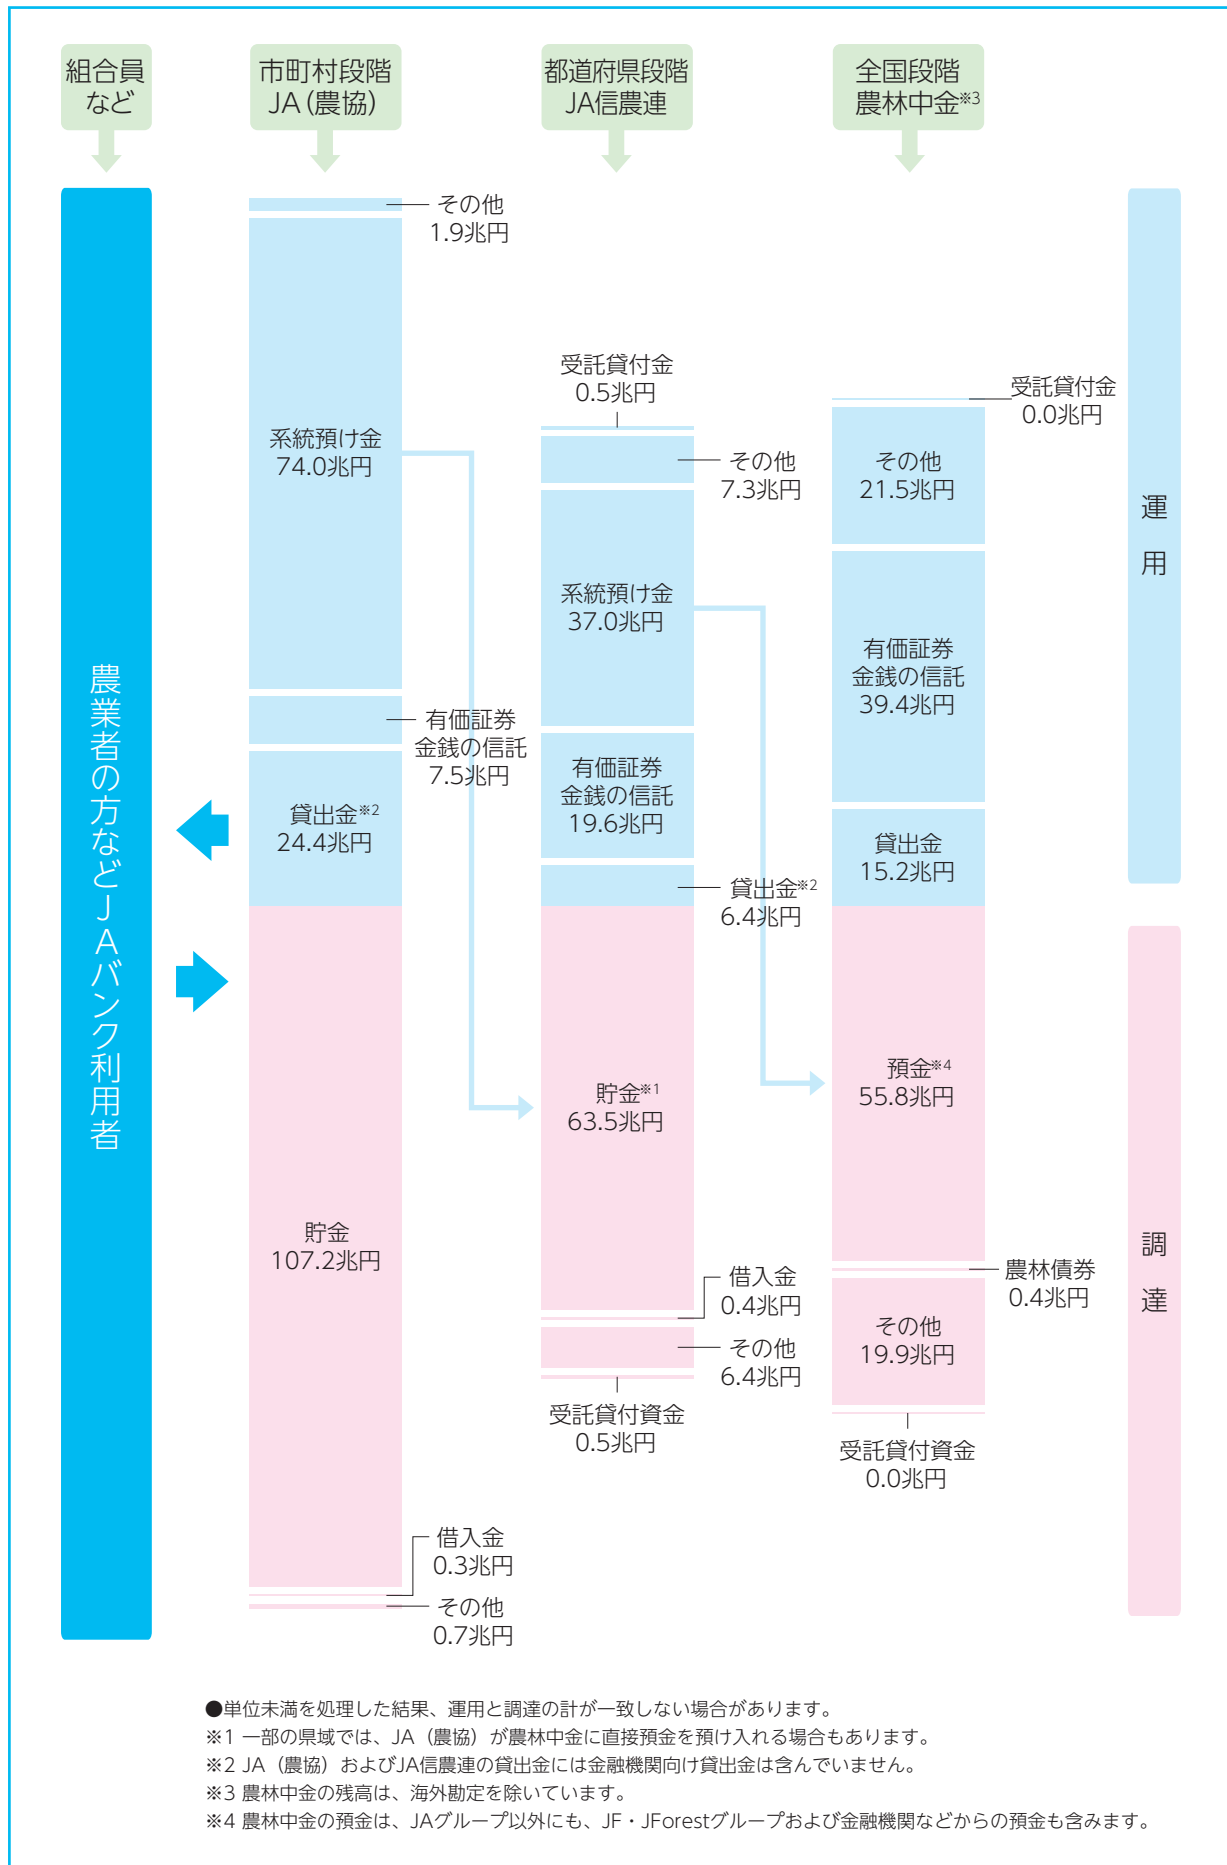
組合員など

市町村段階
JA（農協）

都道府県段階
JA信農連

全国段階
農林中金※3

農業者の方などJAバンク利用者

その他
1.9兆円

系統預け金
74.0兆円

有価証券
金銭の信託
7.5兆円

貸出金※2
24.4兆円

貯金
107.2兆円

借入金
0.3兆円

その他
0.7兆円

受託貸付金
0.5兆円

その他
7.3兆円

系統預け金
37.0兆円

有価証券
金銭の信託
19.6兆円

貸出金※2
6.4兆円

貯金※1
63.5兆円

借入金
0.4兆円

その他
6.4兆円

受託貸付資金
0.5兆円

受託貸付金
0.0兆円

その他
21.5兆円

有価証券
金銭の信託
39.4兆円

貸出金
15.2兆円

預金※4
55.8兆円

農林債券
0.4兆円

その他
19.9兆円

受託貸付資金
0.0兆円

運用

調達

●単位未満を処理した結果、運用と調達の計が一致しない場合があります。
※1 一部の県域では、JA（農協）が農林中金に直接預金を預け入れる場合もあります。
※2 JA（農協）およびJA信農連の貸出金には金融機関向け貸出金は含んでいません。
※3 農林中金の残高は、海外勘定を除いています。
※4 農林中金の預金は、JAグループ以外にも、JF・JForestグループおよび金融機関などからの預金も含みます。